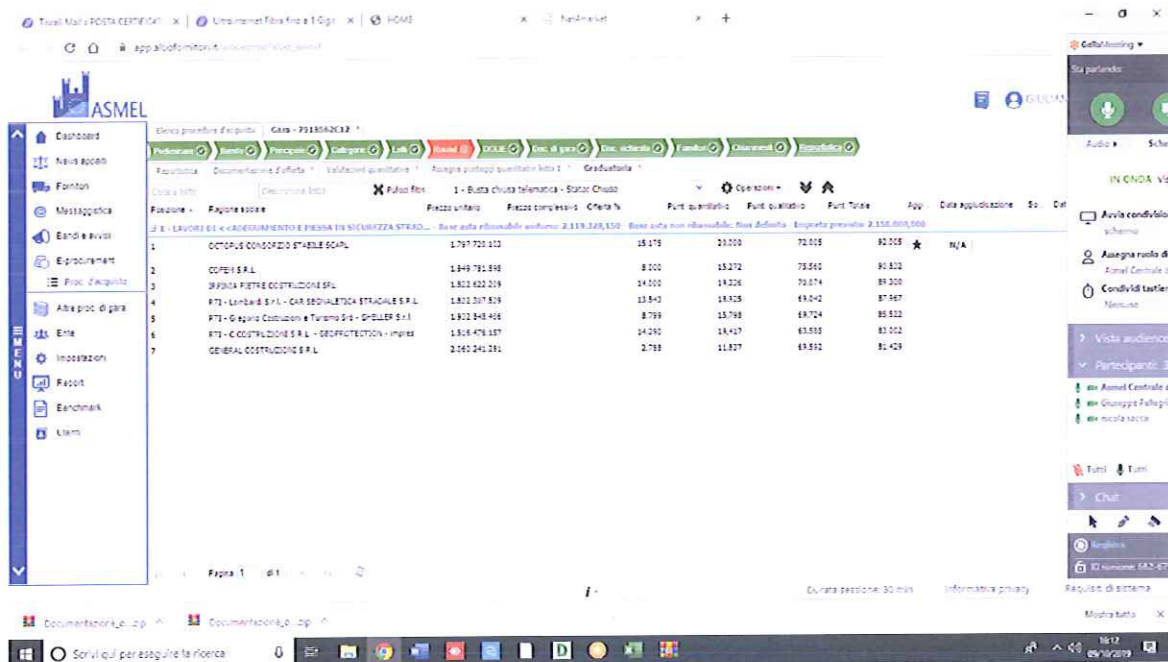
Tiscali Mail x POSTA CERTIFICATI | Ultrainternet Fibra fino a 1 Giga | HOME | NetAmarket

app.alboformitori.it

ASMEL

MENU

Dashboard
Nuovi appalti
Fornitori
Messaggistica
Bandi e avvisi
E-procurement
Proc. d'acquisto
Altre proc. di gara
Ente
Impostazioni
Report
Benchmark
Utenti

Elenco procedure d'acquisto | Gara - 7913562C12

Preliminari | Bando | Principale | Categorie | Lotti | Rinvii | DGUE | Doc. di gara | Doc. richieste | Fornitori | Chiarimenti | Riepilogo

Riepilogo | Documentazione d'offerta | Validazioni qualitative | Assegna punteggi quantitativi lotto 1 | Graduatoria

Cerca lotto | Descrizione lotto | Pulisci filtri | 1 - Busta chiusa telematica - Stato: Chiuso | Operazioni

| Posizione | Ragione sociale | Prezzo unitario | Prezzo complessivo | Offerta % | Punt. quantitativo | Punt. qualitativo | Punt. Totale | Agg. | Data aggiudicazione |
|---|---|---|---|---|---|---|---|---|---|
| 1 - LAVORI DI <<ADEGUAMENTO E MESSA IN SICUREZZA STRAD... Base asta ribassabile uniforme: 2.119.329,150 Base asta non ribassabile: Non definita Importo previsto: 2.158.000,000 | | | | | | | | | |
| 1 | OCTOPUS CONSORZIO STABILE SCARL | | 1.797.720,103 | | 15.175 | 20.000 | 72.005 | 92.005 ★ | N/A |
| 2 | COPEM S.R.L. | | 1.949.781,898 | | 8.000 | 15.272 | 75.560 | 90.832 | |
| 3 | IMPRESA PIETRE COSTRUZIONI SRL | | 1.822.622,229 | | 14.000 | 15.226 | 70.074 | 89.300 | |
| 4 | RTI - Lombardi S.r.l. - CAR SEGNALETICA STRADALE S.P.L. | | 1.822.307,529 | | 13.543 | 15.925 | 69.042 | 87.967 | |
| 5 | RTI - Gregorio Costruzioni e Turismo Srl - GHELLER S.r.l. | | 1.932.548,466 | | 8.799 | 15.798 | 69.724 | 85.522 | |
| 6 | RTI - C COSTRUZIONI S.R.L. - GEOPROTECTION - impres | | 1.815.476,157 | | 14.290 | 19.417 | 63.585 | 83.002 | |
| 7 | GENERAL COSTRUZIONI S.R.L. | | 2.060.241,281 | | 2.788 | 11.827 | 69.592 | 81.429 | |

Pagina 1 di 1

Durata sessione: 30 min | Informativa privacy | Requisiti di sistema

GoToMeeting
Sta parlando:
Audio | Schermo
IN ONDA Vis
Avvia condivisione schermo
Assegna ruolo di Asmel Centrale
Condividi tastiera Nessuno
Vista audience
Partecipanti: 3
Asmel Centrale
Giuseppe Pellegrini
nicola sacco
Tutti | Tutti
Chat
Registra
ID riunione: 682-67

Documentazione_e....zip | Documentazione_e....zip | Mostra tutto

Scrivi qui per eseguire la ricerca
16:12 09/10/2019